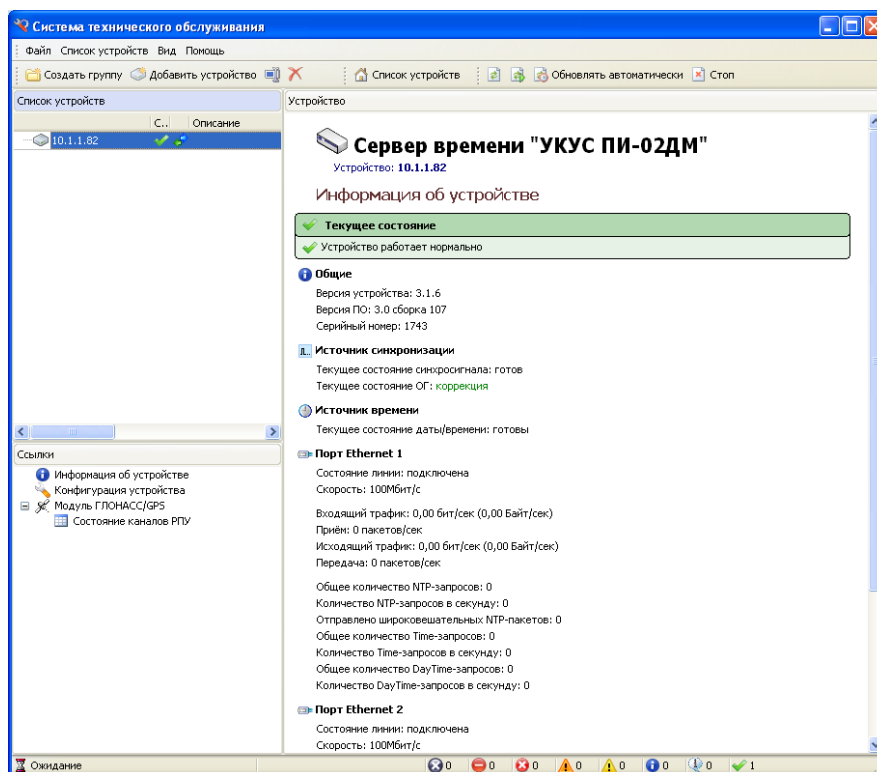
Система технического обслуживания

Файл Список устройств Вид Помощь

Создать группу Добавить устройство Список устройств Обновлять автоматически Стоп

Список устройств

| | С.. | Описание |
|---|---|---|
| 10.1.1.82 | | |

Ссылки

Информация об устройстве
Конфигурация устройства
Модуль ГЛОНАСС/GPS
Состояние каналов РПУ

Устройство

Сервер времени "УКУС ПИ-02ДМ"

Устройство: 10.1.1.82

Информация об устройстве

Текущее состояние

Устройство работает нормально

Общие

Версия устройства: 3.1.6
Версия ПО: 3.0 сборка 107
Серийный номер: 1743

Источник синхронизации

Текущее состояние синхросигнала: готов
Текущее состояние ОГ: коррекция

Источник времени

Текущее состояние даты/времени: готовы

Порт Ethernet 1

Состояние линии: подключена
Скорость: 100Мбит/с

Входящий трафик: 0,00 бит/сек (0,00 Байт/сек)
Приём: 0 пакетов/сек
Исходящий трафик: 0,00 бит/сек (0,00 Байт/сек)
Передача: 0 пакетов/сек

Общее количество NTP-запросов: 0
Количество NTP-запросов в секунду: 0
Отправлено широковещательных NTP-пакетов: 0
Общее количество Time-запросов: 0
Количество Time-запросов в секунду: 0
Общее количество DayTime-запросов: 0
Количество DayTime-запросов в секунду: 0

Порт Ethernet 2

Состояние линии: подключена
Скорость: 100Мбит/с

Ожидание 0 0 0 0 0 0 0 1